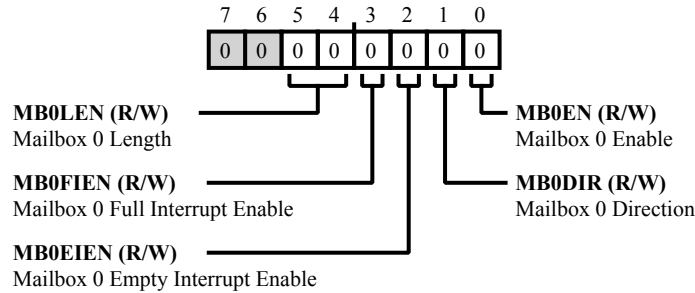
7 6 5 4 3 2 1 0

| 0 | 0 | 0 | 0 | 0 | 0 | 0 | 0 |
|---|---|---|---|---|---|---|---|

**MB0LEN (R/W)**
Mailbox 0 Length

**MB0FIEN (R/W)**
Mailbox 0 Full Interrupt Enable

**MB0EIEN (R/W)**
Mailbox 0 Empty Interrupt Enable

**MB0EN (R/W)**
Mailbox 0 Enable

**MB0DIR (R/W)**
Mailbox 0 Direction